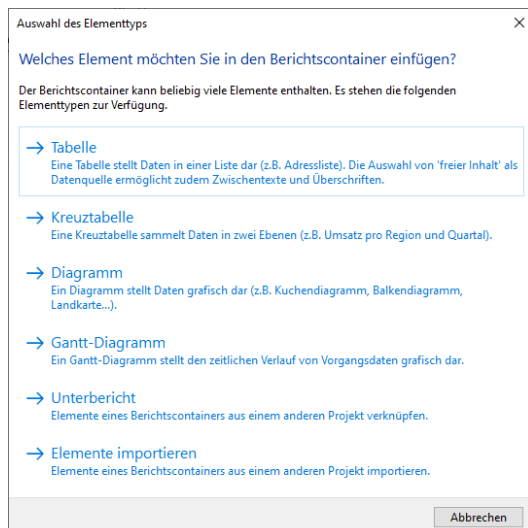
Auswahl des Elementtyps

Welches Element möchten Sie in den Berichtscontainer einfügen?

Der Berichtscontainer kann beliebig viele Elemente enthalten. Es stehen die folgenden Elementtypen zur Verfügung.

→ Tabelle
Eine Tabelle stellt Daten in einer Liste dar (z.B. Adressliste). Die Auswahl von 'freier Inhalt' als Datenquelle ermöglicht zudem Zwischentexte und Überschriften.

→ Kreuztabelle
Eine Kreuztabelle sammelt Daten in zwei Ebenen (z.B. Umsatz pro Region und Quartal).

→ Diagramm
Ein Diagramm stellt Daten grafisch dar (z.B. Kuchendiagramm, Balkendiagramm, Landkarte...).

→ Gantt-Diagramm
Ein Gantt-Diagramm stellt den zeitlichen Verlauf von Vorgangsdaten grafisch dar.

→ Unterbericht
Elemente eines Berichtscontainers aus einem anderen Projekt verknüpfen.

→ Elemente importieren
Elemente eines Berichtscontainers aus einem anderen Projekt importieren.

Abbrechen